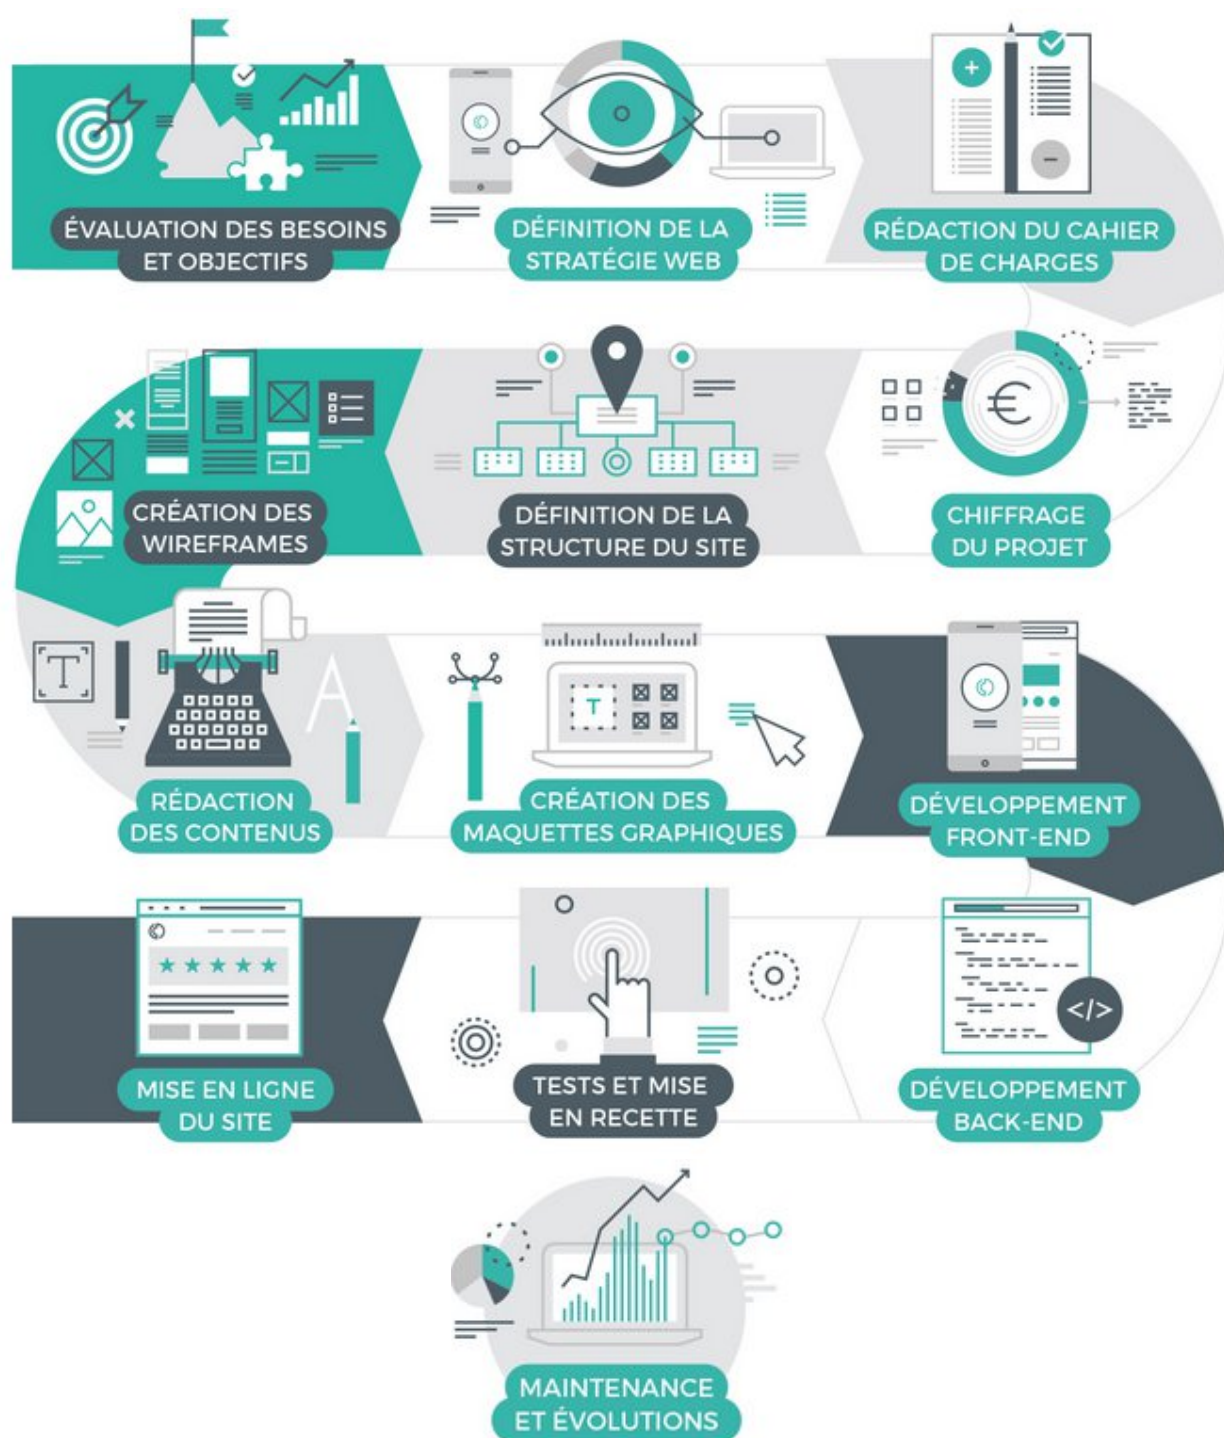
ÉVALUATION DES BESOINS ET OBJECTIFS

DÉFINITION DE LA STRATÉGIE WEB

RÉDACTION DU CAHIER DE CHARGES

CRÉATION DES WIREFRAMES

DÉFINITION DE LA STRUCTURE DU SITE

€

CHIFFRAGE DU PROJET

T

RÉDACTION DES CONTENUS

T

CRÉATION DES MAQUETTES GRAPHIQUES

DÉVELOPPEMENT FRONT-END

MISE EN LIGNE DU SITE

TESTS ET MISE EN RECETTE

</>

DÉVELOPPEMENT BACK-END

MAINTENANCE ET ÉVOLUTIONS